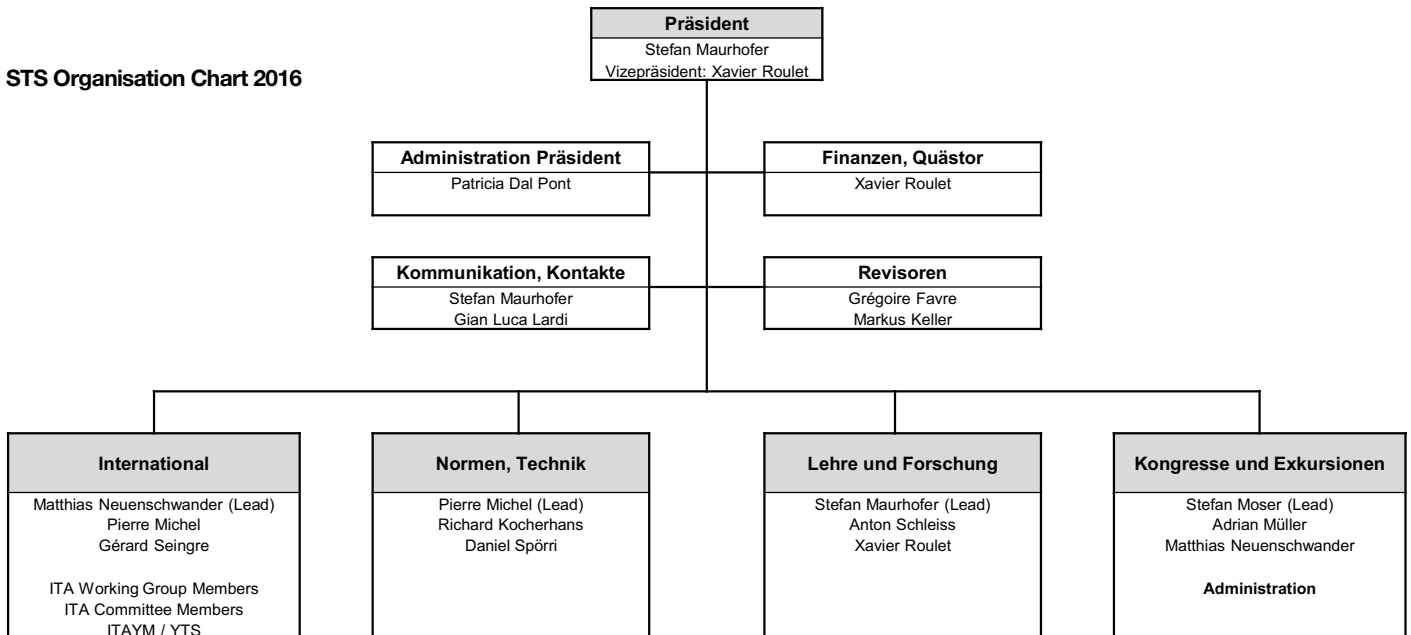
STS Organisation Chart 2016

Präsident
Stefan Maurhofer
Vizepräsident: Xavier Roulet

Administration Präsident
Patricia Dal Pont

Finanzen, Quästor
Xavier Roulet

Kommunikation, Kontakte
Stefan Maurhofer
Gian Luca Lardi

Revisoren
Grégoire Favre
Markus Keller

International
Matthias Neuenschwander (Lead)
Pierre Michel
Gérard Seingre

ITA Working Group Members
ITA Committee Members
ITAYM / YTS

Normen, Technik
Pierre Michel (Lead)
Richard Kocherhans
Daniel Spörri

Lehre und Forschung
Stefan Maurhofer (Lead)
Anton Schleiss
Xavier Roulet

Kongresse und Exkursionen
Stefan Moser (Lead)
Adrian Müller
Matthias Neuenschwander

Administration